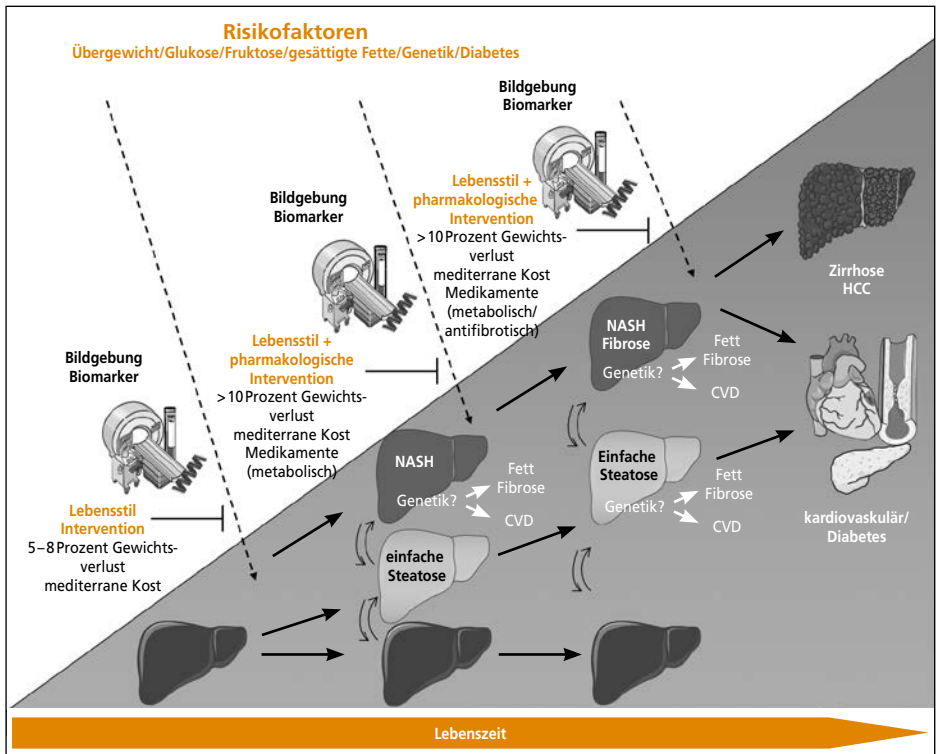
Risikofaktoren
Übergewicht/Glukose/Fruktose/gesättigte Fette/Genetik/Diabetes

Bildgebung
Biomarker

Lebensstil + pharmakologische Intervention
>10 Prozent Gewichtsverlust
mediterrane Kost
Medikamente
(metabolisch/antifibrotisch)

Bildgebung
Biomarker

Lebensstil + pharmakologische Intervention
>10 Prozent Gewichtsverlust
mediterrane Kost
Medikamente
(metabolisch)

Bildgebung
Biomarker

Lebensstil
Intervention
5–8 Prozent Gewichtsverlust
mediterrane Kost

Zirrhose
HCC

NASH
Fibrose
Genetik?
Fett
Fibrose
CVD

Einfache
Steatose
Genetik?
Fett
Fibrose
CVD

NASH
Genetik?
Fett
Fibrose
CVD

einfache
Steatose

kardiovaskulär/
Diabetes

Lebenszeit